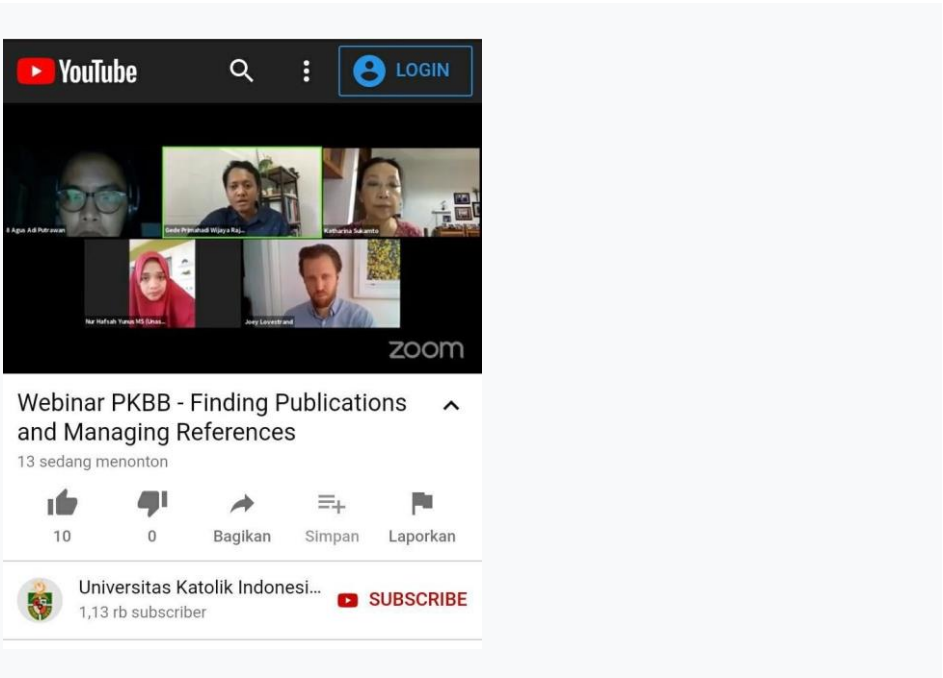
YouTube

LOGIN

II Agus Adi Putrawan

Gede Primahadi Wijaya Raj...

Katharina Sukamto

Nur Hafsah Yunus MS (Unas...

Joey Lovestrand

zoom

Webinar PKBB - Finding Publications and Managing References

13 sedang menonton

10

0

Bagikan

Simpan

Laporkan

Universitas Katolik Indonesi...

1,13 rb subscriber

SUBSCRIBE